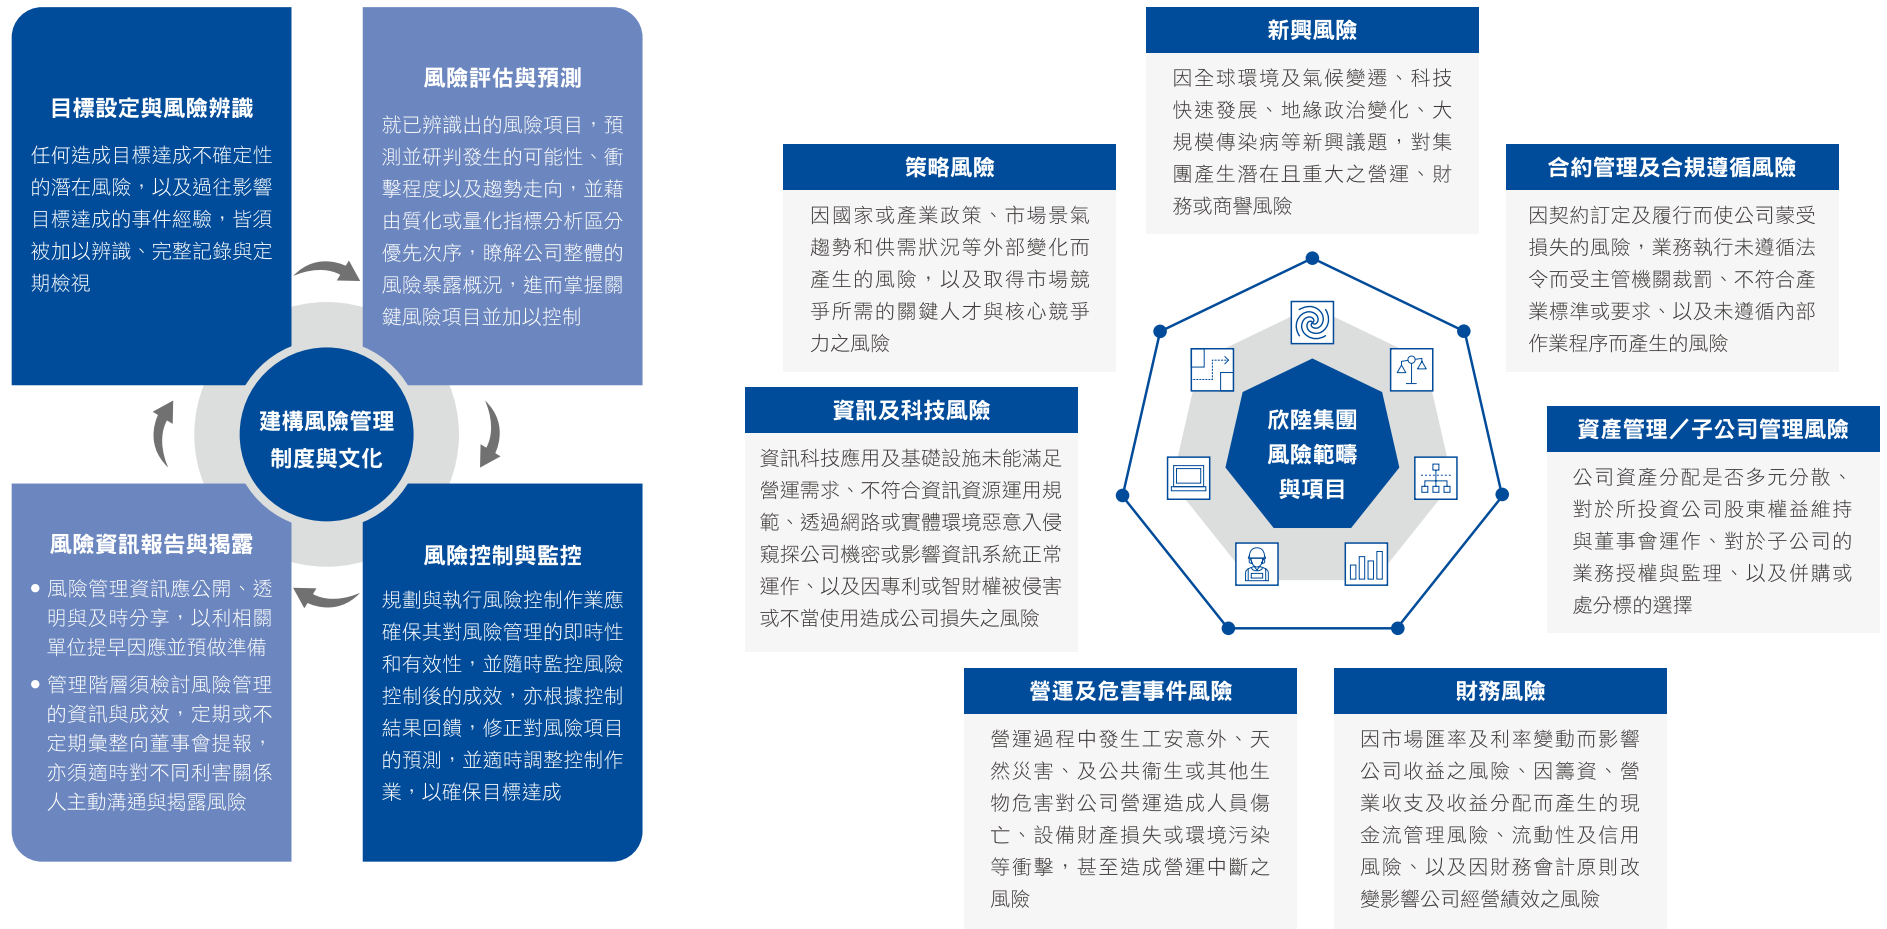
目標設定與風險辨識

任何造成目標達成不確定性的潛在風險，以及過往影響目標達成的事件經驗，皆須被加以辨識、完整記錄與定期檢視

風險評估與預測

就已辨識出的風險項目，預測並研判發生的可能性、衝擊程度以及趨勢走向，並藉由質化或量化指標分析區分優先次序，瞭解公司整體的風險暴露概況，進而掌握關鍵風險項目並加以控制

建構風險管理制度與文化

風險資訊報告與揭露

• 風險管理資訊應公開、透明與及時分享，以利相關單位提早因應並預做準備
• 管理階層須檢討風險管理的資訊與成效，定期或不定期彙整向董事會提報，亦須適時對不同利害關係人主動溝通與揭露風險

風險控制與監控

規劃與執行風險控制作業應確保其對風險管理的即時性和有效性，並隨時監控風險控制後的成效，亦根據控制結果回饋，修正對風險項目的預測，並適時調整控制作業，以確保目標達成

新興風險

因全球環境及氣候變遷、科技快速發展、地緣政治變化、大規模傳染病等新興議題，對集團產生潛在且重大之營運、財務或商譽風險

策略風險

因國家或產業政策、市場景氣趨勢和供需狀況等外部變化而產生的風險，以及取得市場競爭所需的關鍵人才與核心競爭力之風險

合約管理及合規遵循風險

因契約訂定及履行而使公司蒙受損失的風險，業務執行未遵循法令而受主管機關裁罰、不符合產業標準或要求、以及未遵循內部作業程序而產生的風險

資訊及科技風險

資訊科技應用及基礎設施未能滿足營運需求、不符合資訊資源運用規範、透過網路或實體環境惡意入侵竊探公司機密或影響資訊系統正常運作、以及因專利或智財權被侵害或不當使用造成公司損失之風險

欣陸集團風險範疇與項目

資產管理／子公司管理風險

公司資產分配是否多元分散、對於所投資公司股東權益維持與董事會運作、對於子公司的業務授權與監理、以及併購或處分標的選擇

營運及危害事件風險

營運過程中發生工安意外、天然災害、及公共衛生或其他生物危害對公司營運造成人員傷亡、設備財產損失或環境污染等衝擊，甚至造成營運中斷之風險

財務風險

因市場匯率及利率變動而影響公司收益之風險、因籌資、營業收支及收益分配而產生的現金流管理風險、流動性及信用風險、以及因財務會計原則改變影響公司經營績效之風險